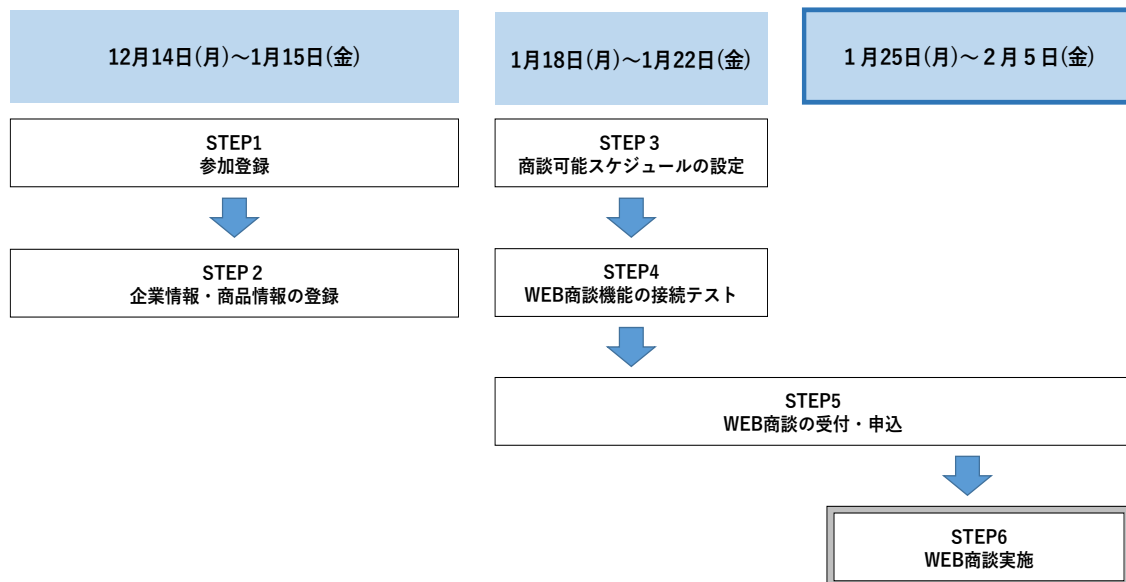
12月14日(月)～1月15日(金)

1月18日(月)～1月22日(金)

1月25日(月)～２月５日(金)

STEP1
参加登録

STEP 2
企業情報・商品情報の登録

STEP 3
商談可能スケジュールの設定

STEP4
WEB商談機能の接続テスト

STEP5
WEB商談の受付・申込

STEP6
WEB商談実施